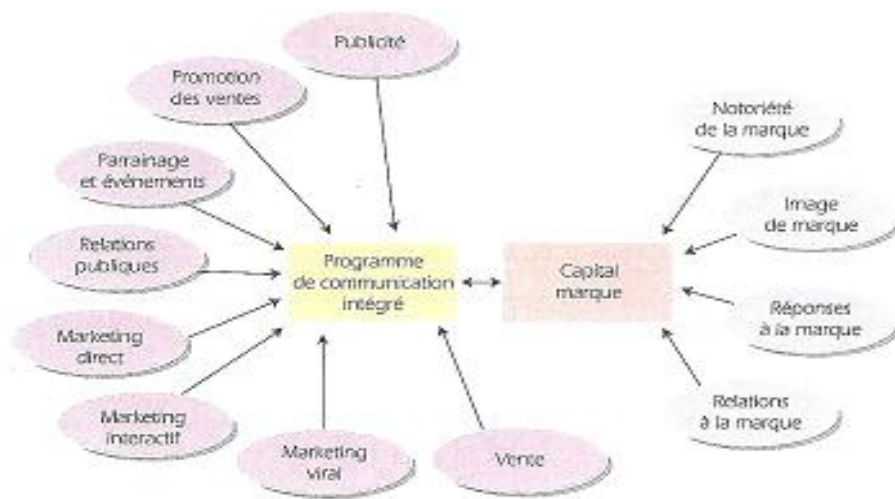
Publicité

Promotion des ventes

Parrainage et événements

Relations publiques

Marketing direct

Marketing interactif

Marketing viral

Vente

Programme de communication intégré

Capital marque

Notoriété de la marque

Image de marque

Réponses à la marque

Relations à la marque